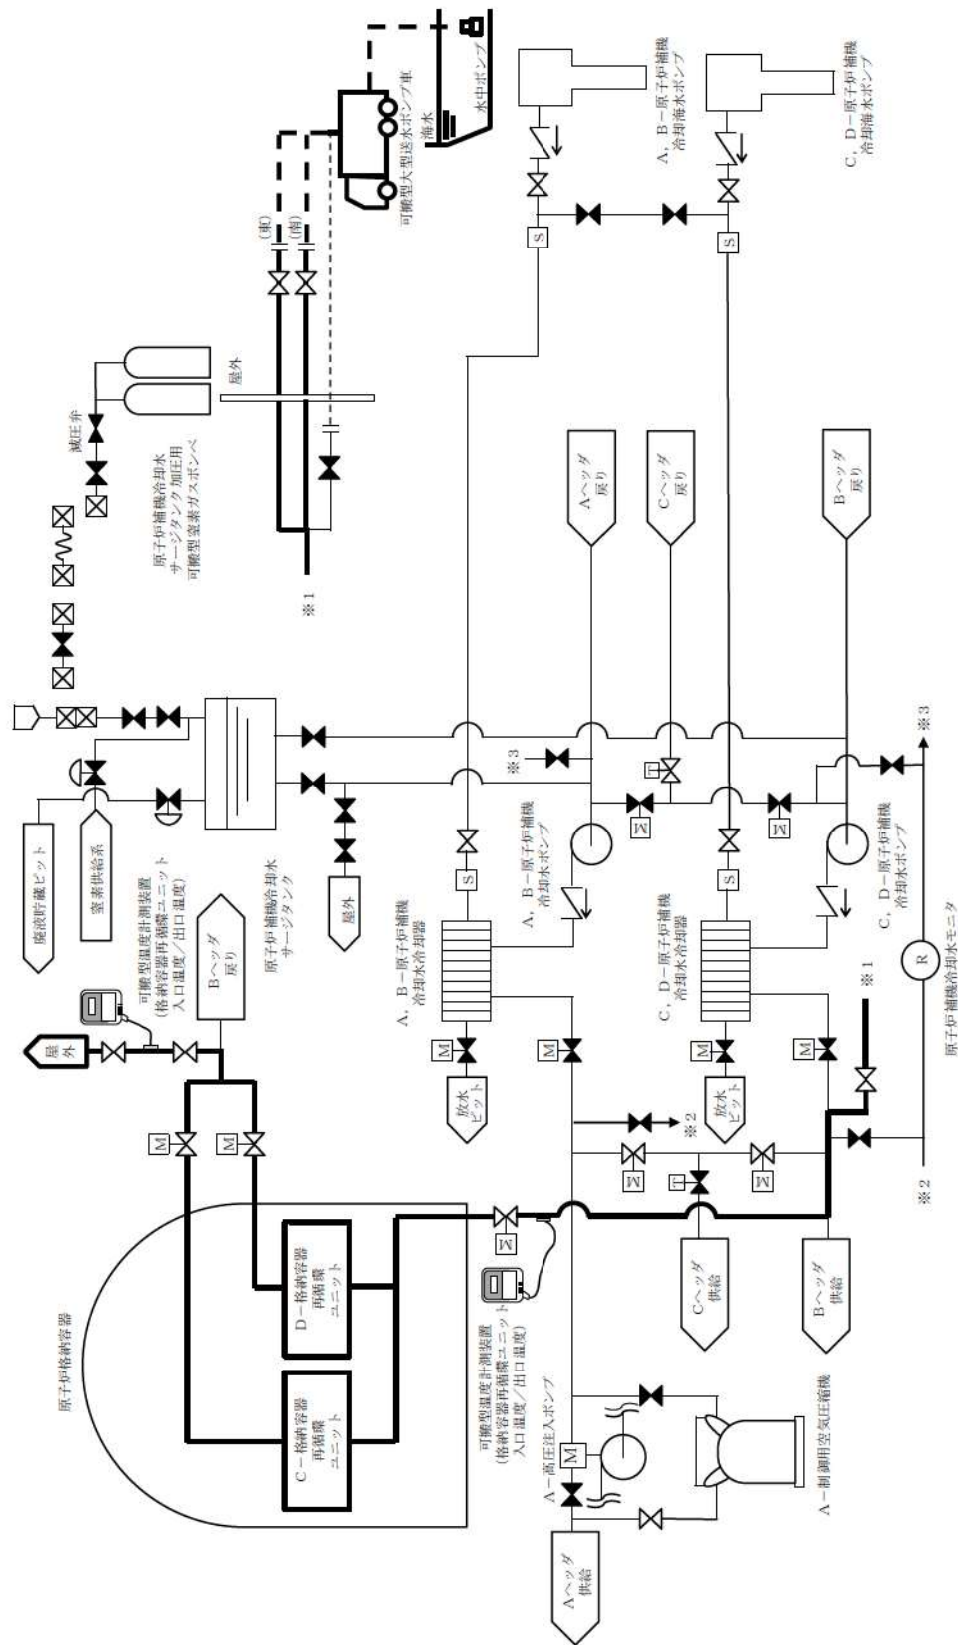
原子炉格納容器

C－格納容器再循環ユニット

D－格納容器再循環ユニット

屋外

可搬型温度計測装置（格納容器再循環ユニット入口温度／出口温度）

Bヘッダ戻り

原子炉補機冷却水サージタンク

廃液貯蔵ピット

窒素供給系

屋外

減圧弁

原子炉補機冷却水サージタンク加圧用可搬型窒素ガスボンベ

※1

屋外

（東）

（南）

可搬型大型送水ポンプ車

海水

水中ポンプ

A，B－原子炉補機冷却海水ポンプ

C，D－原子炉補機冷却海水ポンプ

S

S

Aヘッダ戻り

Cヘッダ戻り

Bヘッダ戻り

※3

T

M

M

A，B－原子炉補機冷却水ポンプ

C，D－原子炉補機冷却水ポンプ

※3

S

S

A，B－原子炉補機冷却水冷却器

C，D－原子炉補機冷却水冷却器

M

M

M

M

放水ピット

放水ピット

※2

※1

R

原子炉補機冷却水モニタ

M

M

T

M

M

※2

可搬型温度計測装置（格納容器再循環ユニット入口温度／出口温度）

Cヘッダ供給

Bヘッダ供給

M

A－高圧注入ポンプ

Aヘッダ供給

A－制御用空気圧縮機